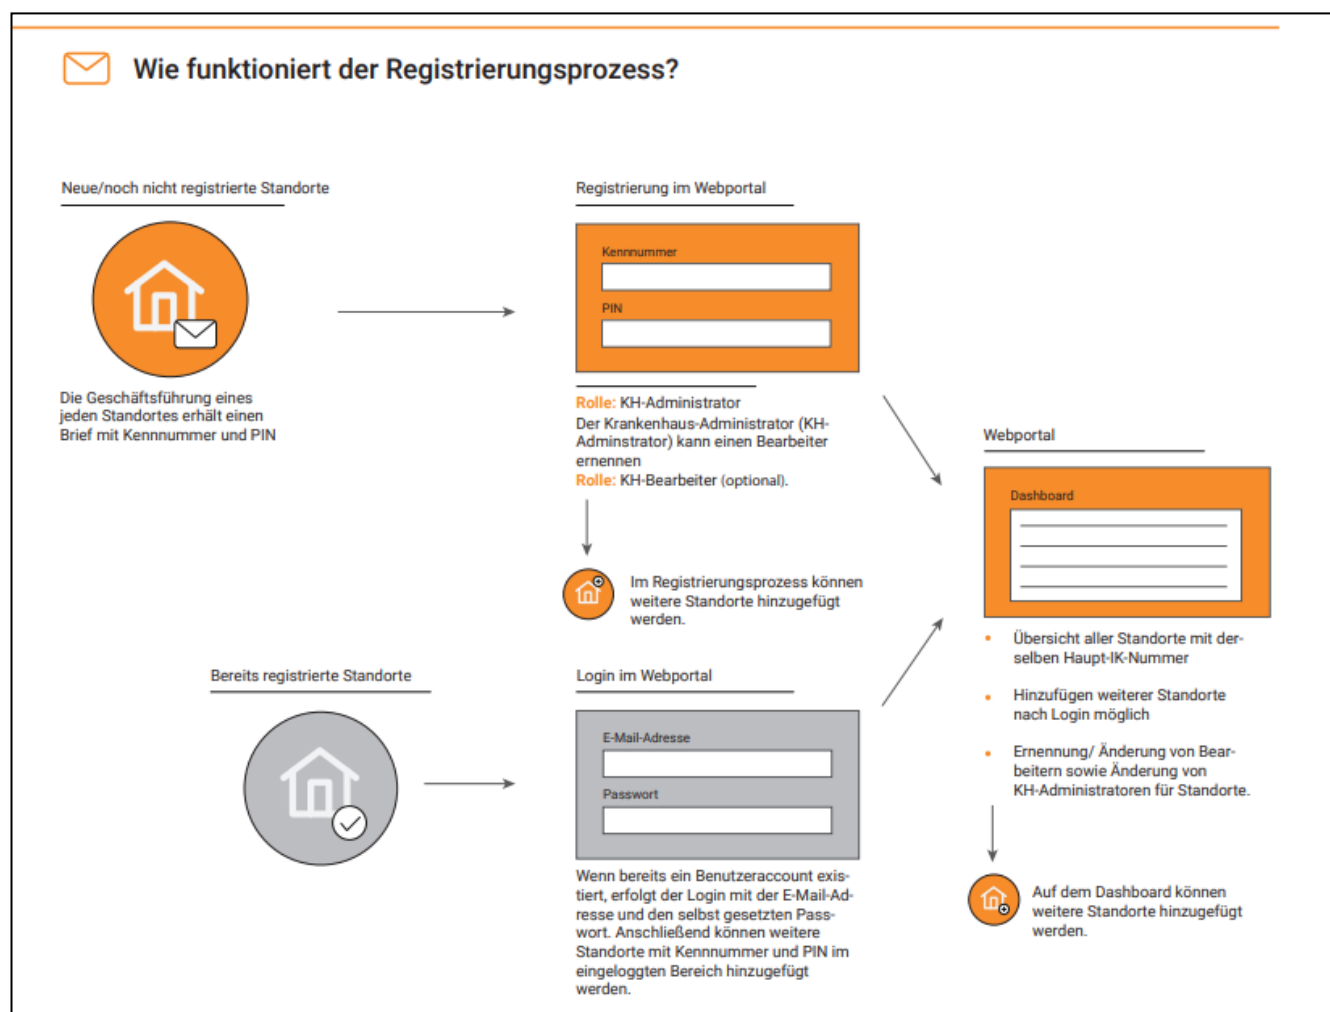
Wie funktioniert der Registrierungsprozess?

Neue/noch nicht registrierte Standorte

Die Geschäftsführung eines jeden Standortes erhält einen Brief mit Kennnummer und PIN

Registrierung im Webportal

Kennnummer

PIN

Rolle: KH-Administrator
Der Krankenhaus-Administrator (KH-Adminstrator) kann einen Bearbeiter ernennen
Rolle: KH-Bearbeiter (optional).

Im Registrierungsprozess können weitere Standorte hinzugefügt werden.

Webportal

Dashboard

• Übersicht aller Standorte mit derselben Haupt-IK-Nummer

• Hinzufügen weiterer Standorte nach Login möglich

• Ernennung/ Änderung von Bearbeitern sowie Änderung von KH-Administratoren für Standorte.

Auf dem Dashboard können weitere Standorte hinzugefügt werden.

Bereits registrierte Standorte

Login im Webportal

E-Mail-Adresse

Passwort

Wenn bereits ein Benutzeraccount existiert, erfolgt der Login mit der E-Mail-Adresse und den selbst gesetzten Passwort. Anschließend können weitere Standorte mit Kennnummer und PIN im eingeloggten Bereich hinzugefügt werden.